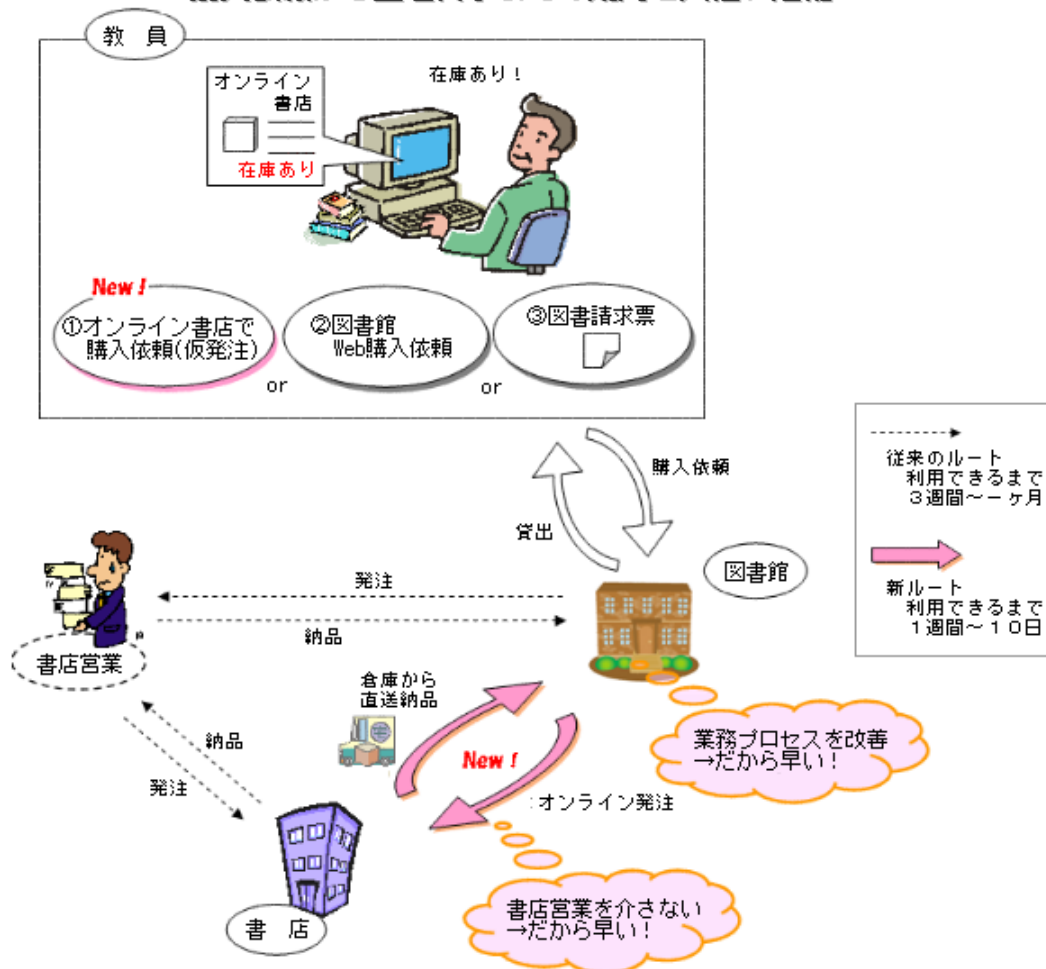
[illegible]

教 員

オンライン書店

在庫あり

在庫あり！

New !

①オンライン書店で購入依頼(仮発注)

or

②図書館 Web購入依頼

or

③図書請求票

従来のルート 利用できるまで ３週間～一ヶ月

新ルート 利用できるまで １週間～１０日

購入依頼

貸出

図書館

発注

納品

書店営業

倉庫から直送納品

業務プロセスを改善 →だから早い！

納品

発注

New !

オンライン発注

書店営業を介さない →だから早い！

書 店